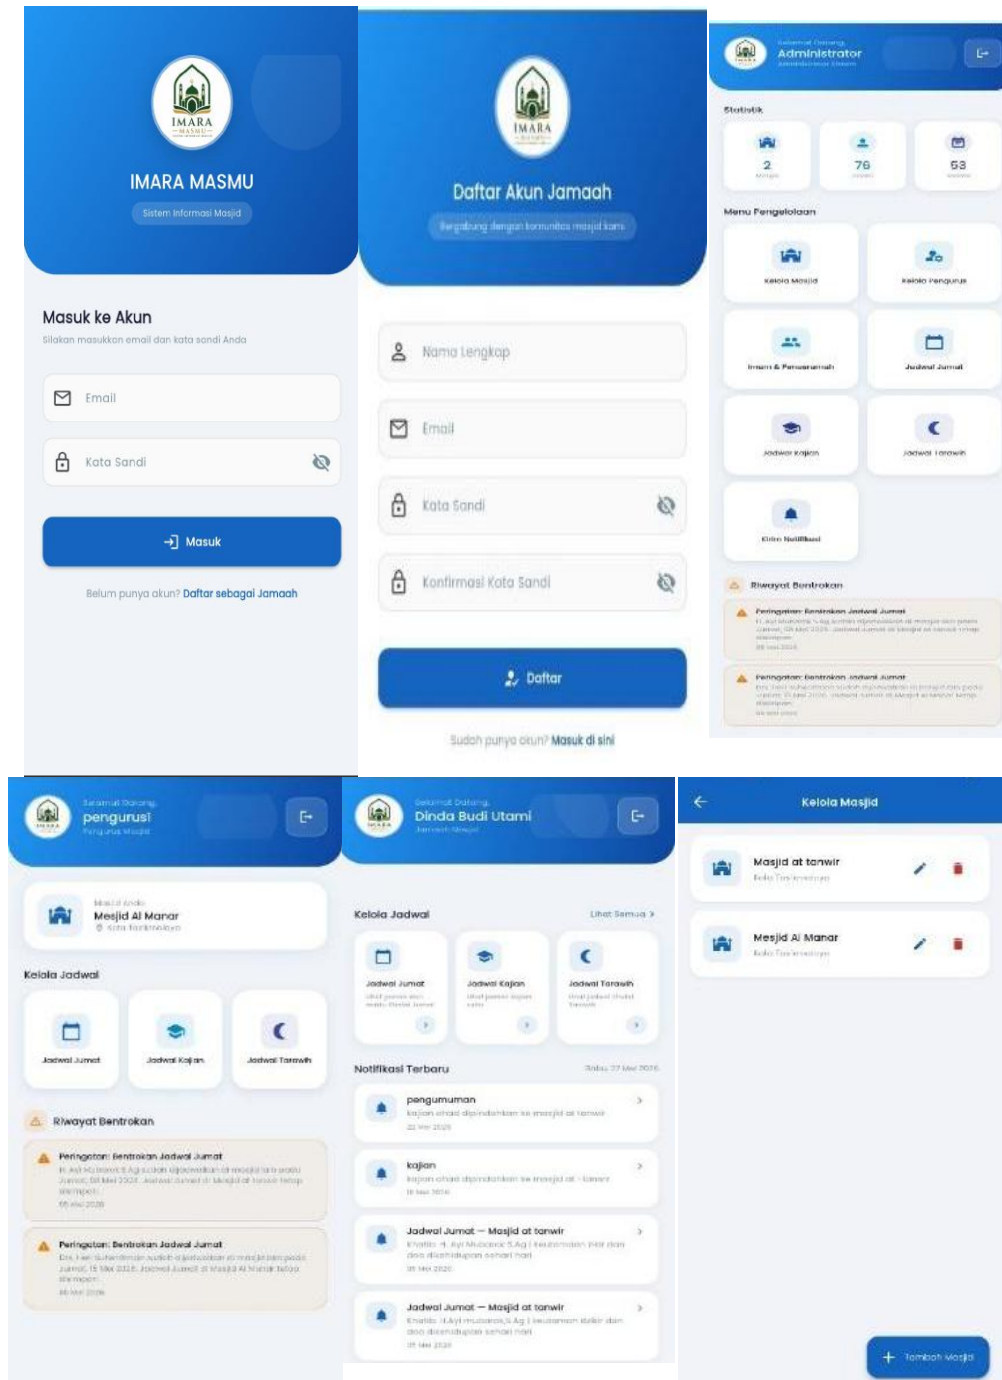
IMARA MASMU
IMARA MASMU
Sistem Informasi Masjid

Masuk ke Akun
Silakan masukkan email dan kata sandi Anda

Email
Kata Sandi
Masuk

Belum punya akun? Daftar sebagai Jamaah

IMARA
Daftar Akun Jamaah
Bergabung dengan komunitas masjid kami

Nama Lengkap
Email
Kata Sandi
Konfirmasi Kata Sandi
Daftar

Sudah punya akun? Masuk di sini

Selamat Datang,
Administrator
Administrator Sistem

Statistik
2
Masjid
76
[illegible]
53
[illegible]

Menu Pengelolaan
Kelola Masjid
Kelola Pengurus
Imam & Penceramah
Jadwal Jumat
Jadwal Kajian
Jadwal Tarawih
Kirim Notifikasi

Riwayat Bentrokan
Peringatan: Bentrokan Jadwal Jumat
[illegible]
Peringatan: Bentrokan Jadwal Jumat
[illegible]

Selamat Datang,
pengurus1
Pengurus Masjid

Masjid Anda
Mesjid Al Manar
Kota Tasikmalaya

Kelola Jadwal
Jadwal Jumat
Jadwal Kajian
Jadwal Tarawih

Riwayat Bentrokan
Peringatan: Bentrokan Jadwal Jumat
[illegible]
Peringatan: Bentrokan Jadwal Jumat
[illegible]

Selamat Datang,
Dinda Budi Utami
Jamaah Masjid

Kelola Jadwal
Lihat Semua
Jadwal Jumat
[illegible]
Jadwal Kajian
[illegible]
Jadwal Tarawih
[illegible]

Notifikasi Terbaru
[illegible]
pengumuman
kajian ahad dipindahkan ke masjid at tanwir
22 Mei 2026
kajian
kajian ahad dipindahkan ke masjid at - tanwir
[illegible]
Jadwal Jumat — Masjid at tanwir
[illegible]
Jadwal Jumat — Masjid at tanwir
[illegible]

Kelola Masjid
Masjid at tanwir
Kota Tasikmalaya
Mesjid Al Manar
Kota Tasikmalaya
Tambah Masjid